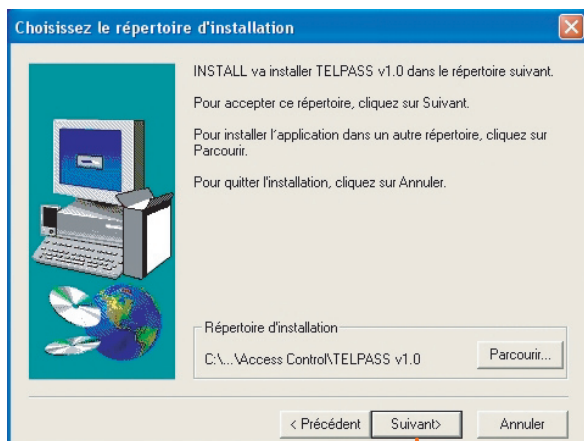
Choisissez le répertoire d'installation

INSTALL va installer TELPASS v1.0 dans le répertoire suivant.

Pour accepter ce répertoire, cliquez sur Suivant.

Pour installer l'application dans un autre répertoire, cliquez sur Parcourir.

Pour quitter l'installation, cliquez sur Annuler.

Répertoire d'installation

C:\...\Access Control\TELPASS v1.0

Parcourir...

< Précédent

Suivant>

Annuler